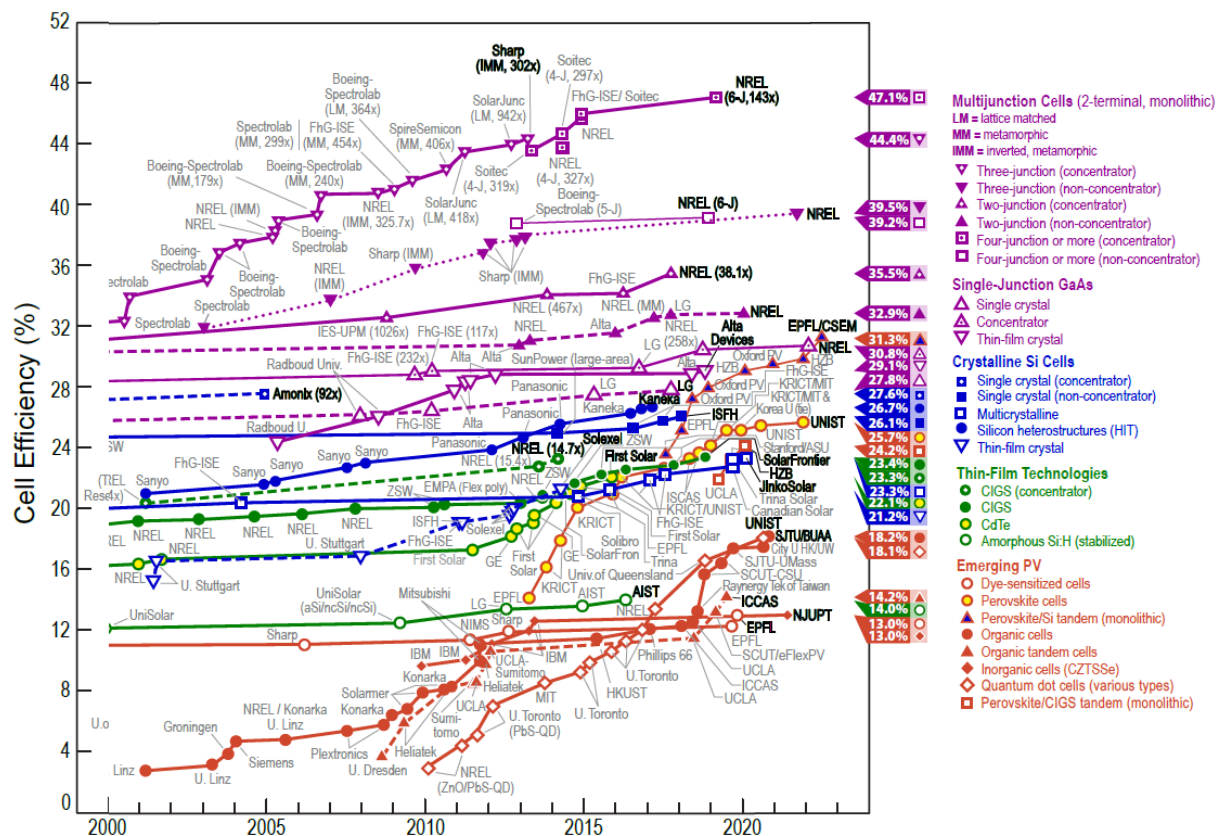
52
48
44
40
36
32
28
24
20
16
12
8
4
0

Cell Efficiency (%)

2000
2005
2010
2015
2020

Sharp (IMM, 302x)
Soitec (4-J, 297x)
NREL (6-J,143x)
FhG-ISE/ Soitec
NREL
Boeing-Spectrolab (LM, 364x)
Spectrolab (MM, 299x)
FhG-ISE (MM, 454x)
SpireSemicon (MM, 406x)
SolarJunc (LM, 942x)
Soitec (4-J, 319x)
NREL (4-J, 327x)
Boeing-Spectrolab (MM,179x)
Boeing-Spectrolab (MM, 240x)
NREL (IMM, 325.7x)
SolarJunc (LM, 418x)
Boeing-Spectrolab (5-J)
NREL (IMM)
NREL
NREL (6-J)
NREL
Boeing-Spectrolab
Boeing-Spectrolab
Boeing-Spectrolab
Spectrolab
Spectrolab
Spectrolab
Sharp (IMM)
NREL (IMM)
Sharp (IMM)
FhG-ISE
NREL (38.1x)
NREL (467x)
NREL (MM)
LG
NREL
IES-UPM (1026x)
FhG-ISE (117x)
NREL
Alta
NREL (258x)
Alta Devices
EPFL/CSEM
NREL
FhG-ISE (232x)
LG
Radboud Univ.
Alta
Alta
SunPower (large-area)
Oxford PV
HZB
Amonix (92x)
LG
Alta
FhG-ISE
Kaneka
LG
Oxford PV
KRICT/MIT
FhG-ISE
Panasonic
Radboud U.
FhG-ISE
Alta
Panasonic
Kaneka
ISFH
KRICT/MIT & Korea U (tie)
UNIST
EPFL
UNIST
Panasonic
ZSW
Stanford/ASU
SolarFrontier
HZB
JinkoSolar
Trina Solar
Canadian Solar
ZSW
NREL (14.7x)
Solexel
First Solar
ZSW
Sanyo
Sanyo
Sanyo
Sanyo
NREL (15.4x)
(TIEL Reset)
Sanyo
FhG-ISE
ZSW
EMPA (Flex poly)
NREL
UCLA
ISCAS
KRICT/UNIST
FhG-ISE
First Solar
Trina
EPFL
Solibro
SolarFron
KRICT
Univ.of Queensland
NREL
NREL
NREL
NREL
NREL
ISFH
FhG-ISE
Solexel
U. Stuttgart
U. Stuttgart
First Solar
GE
First Solar
GE
KRICT
NREL
UNIST
SJTU/BUAA
City U HK/UW
SJTU-UMass
SCUT-CSU
Raynergy Tek of Taiwan
UniSolar (aSi/ncSi/ncSi)
Mitsubishi
LG
EPFL
AIST
AIST
ICCAS
NJUPT
UniSolar
Sharp
NIMS
Sharp
EPFL
EPFL
IBM
IBM
UCLA-Sumitomo
IBM
Phillips 66
SCUT/eFlexPV
UCLA
Konarka
Heliatek
U.Toronto
U.Toronto
ICCAS
Solarmer
MIT
HKUST
UCLA
NREL / Konarka
Konarka
Sumi-tomo
U. Toronto (PbS-QD)
U. Linz
Groningen
Plextronics
Heliatek
Siemens
U. Dresden
NREL (ZnO/PbS-QD)
U.o
U. Linz
U. Linz

47.1%
44.4%
39.5%
39.2%
35.5%
32.9%
31.3%
30.8%
29.1%
27.8%
27.6%
26.7%
26.1%
25.7%
24.2%
23.4%
23.3%
23.3%
22.1%
21.2%
18.2%
18.1%
14.2%
14.0%
13.0%
13.0%

Multijunction Cells (2-terminal, monolithic)
LM = lattice matched
MM = metamorphic
IMM = inverted, metamorphic
Three-junction (concentrator)
Three-junction (non-concentrator)
Two-junction (concentrator)
Two-junction (non-concentrator)
Four-junction or more (concentrator)
Four-junction or more (non-concentrator)
Single-Junction GaAs
Single crystal
Concentrator
Thin-film crystal
Crystalline Si Cells
Single crystal (concentrator)
Single crystal (non-concentrator)
Multicrystalline
Silicon heterostructures (HIT)
Thin-film crystal
Thin-Film Technologies
CIGS (concentrator)
CIGS
CdTe
Amorphous Si:H (stabilized)
Emerging PV
Dye-sensitized cells
Perovskite cells
Perovskite/Si tandem (monolithic)
Organic cells
Organic tandem cells
Inorganic cells (CZTSSe)
Quantum dot cells (various types)
Perovskite/CIGS tandem (monolithic)